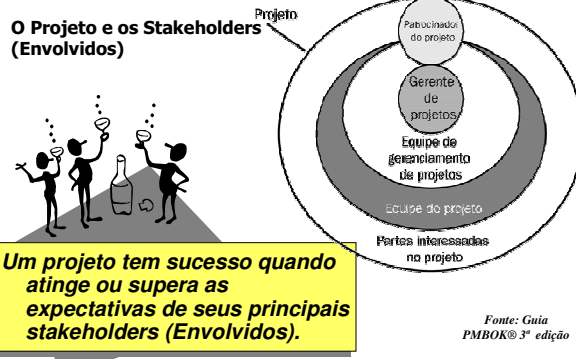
O Projeto e os Stakeholders (Envolvidos)

Projeto

Patrocinador do projeto

Gerente de projetos

Equipe de gerenciamento de projetos

Equipe do projeto

Partes interessadas no projeto

Um projeto tem sucesso quando atinge ou supera as expectativas de seus principais stakeholders (Envolvidos).

Fonte: Guia PMBOK® 3ª edição